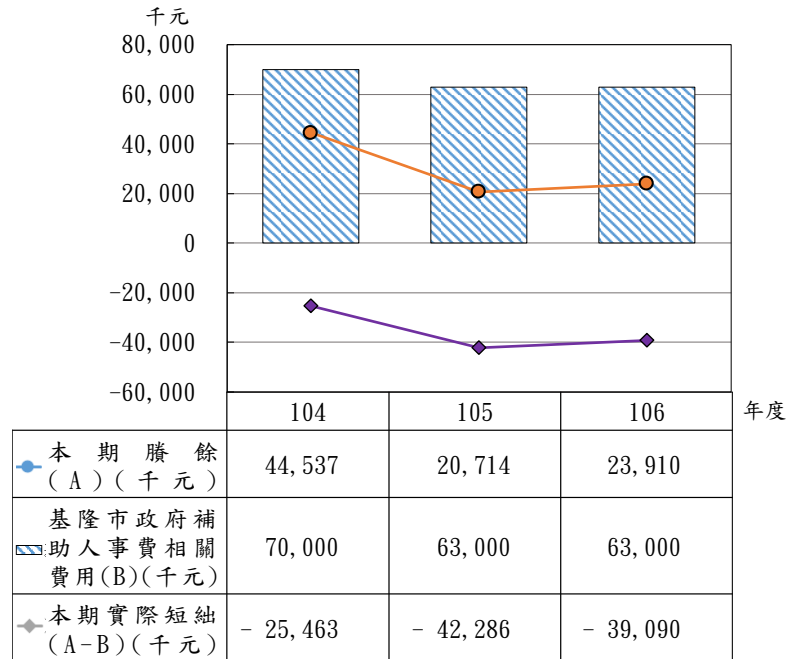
千元

80,000
60,000
40,000
20,000
0
-20,000
-40,000
-60,000

年度

| | 104 | 105 | 106 |
|---|---|---|---|
| 本期賸餘(A)(千元) | 44,537 | 20,714 | 23,910 |
| 基隆市政府補助人事費相關費用(B)(千元) | 70,000 | 63,000 | 63,000 |
| 本期實際短絀(A-B)(千元) | -25,463 | -42,286 | -39,090 |